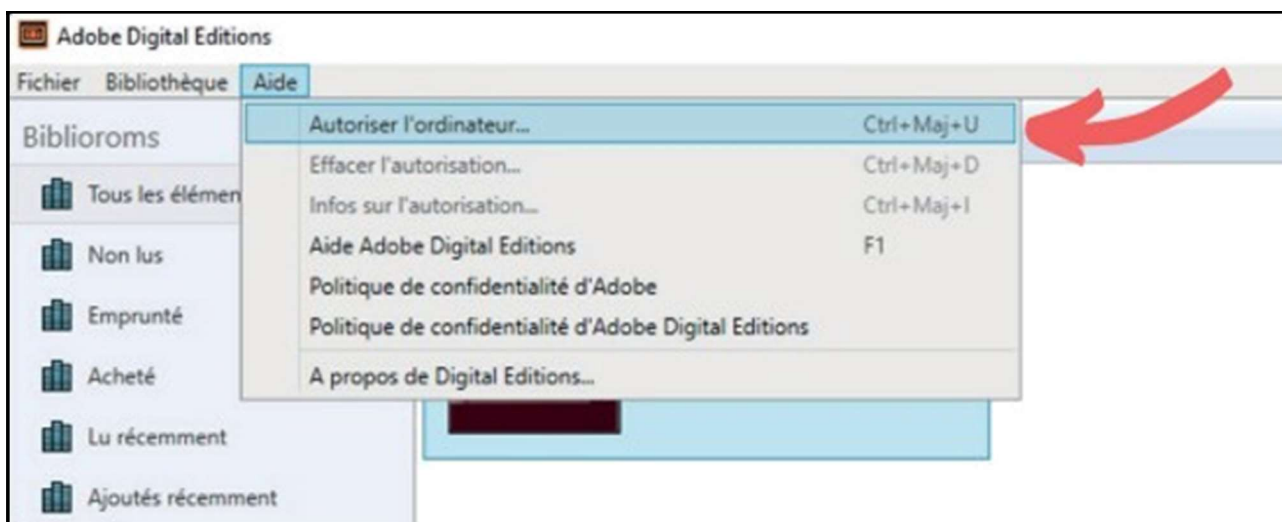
Adobe Digital Editions

Fichier Bibliothèque Aide

Biblioroms

Tous les élémen

Non lus

Emprunté

Acheté

Lu récemment

Ajoutés récemment

Autoriser l'ordinateur... Ctrl+Maj+U

Effacer l'autorisation... Ctrl+Maj+D

Infos sur l'autorisation... Ctrl+Maj+I

Aide Adobe Digital Editions F1

Politique de confidentialité d'Adobe

Politique de confidentialité d'Adobe Digital Editions

A propos de Digital Editions...